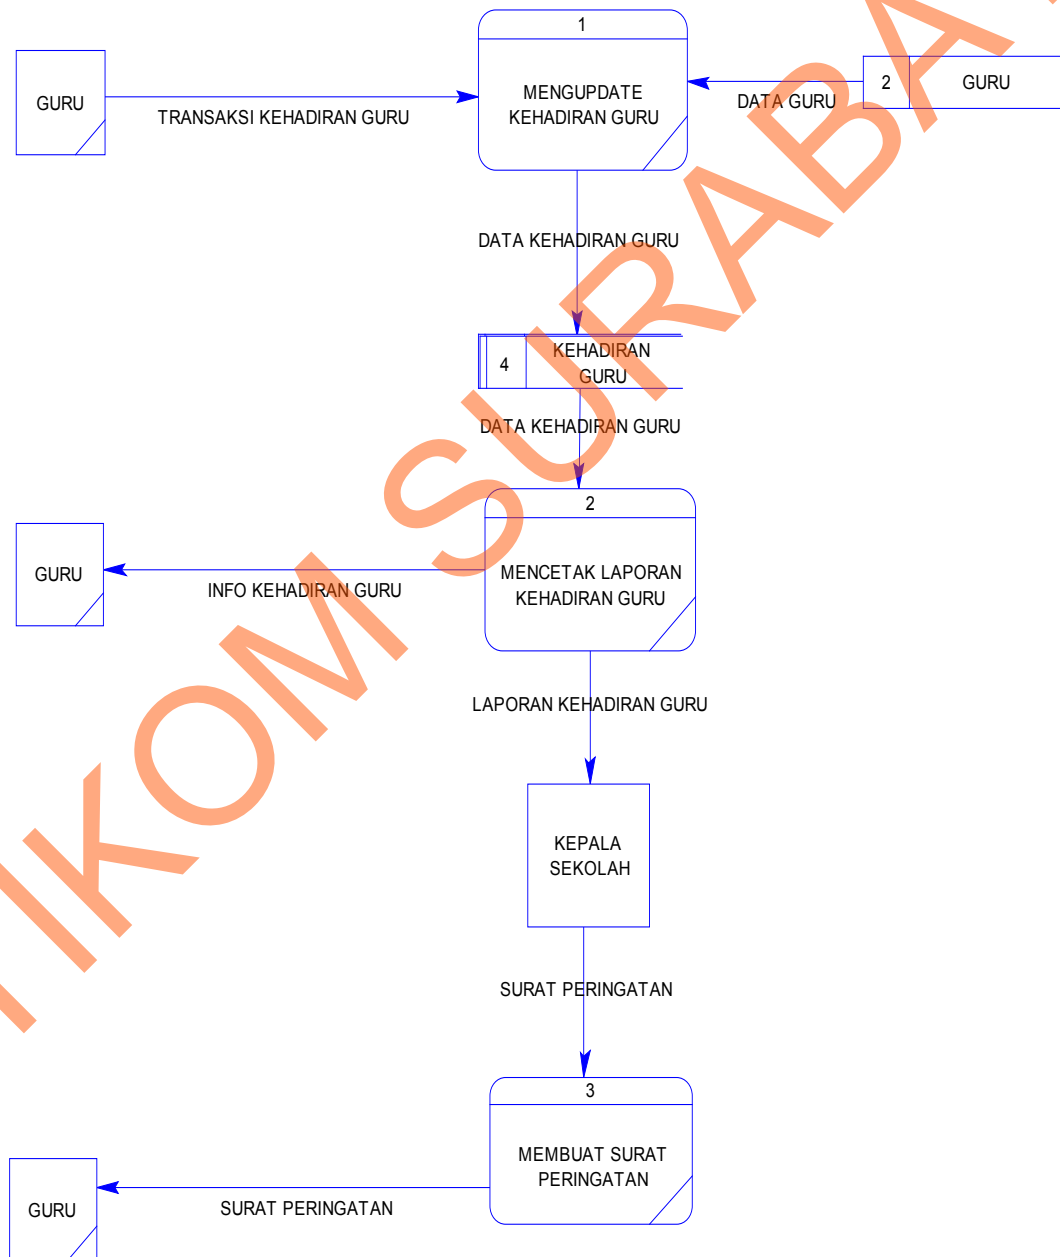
GURU

TRANSAKSI KEHADIRAN GURU

1

MENGUPDATE KEHADIRAN GURU

DATA GURU

2 GURU

DATA KEHADIRAN GURU

4 KEHADIRAN GURU

DATA KEHADIRAN GURU

GURU

INFO KEHADIRAN GURU

2

MENCETAK LAPORAN KEHADIRAN GURU

LAPORAN KEHADIRAN GURU

KEPALA SEKOLAH

SURAT PERINGATAN

3

MEMBUAT SURAT PERINGATAN

GURU

SURAT PERINGATAN

IKOM SURABA